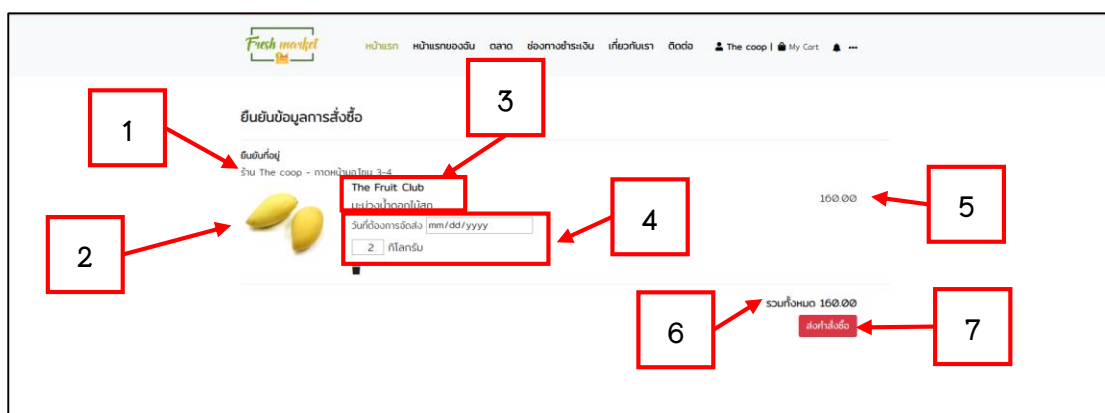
Fresh market

หน้าแรก หน้าแรกของฉัน ตลาด ช่องทางชำระเงิน เกี่ยวกับเรา ติดต่อ The coop | My Cart

ยืนยันข้อมูลการสั่งซื้อ

ยืนยันที่อยู่

ร้าน The coop - กาดหน้ามอ ไทย 3-4

The Fruit Club

มะม่วงน้ำดอกไม้สุก

วันที่ต้องการจัดส่ง mm/dd/yyyy

2 กิโลกรัม

160.00

รวมทั้งหมด 160.00

ส่งคำสั่งซื้อ

1

2

3

4

5

6

7